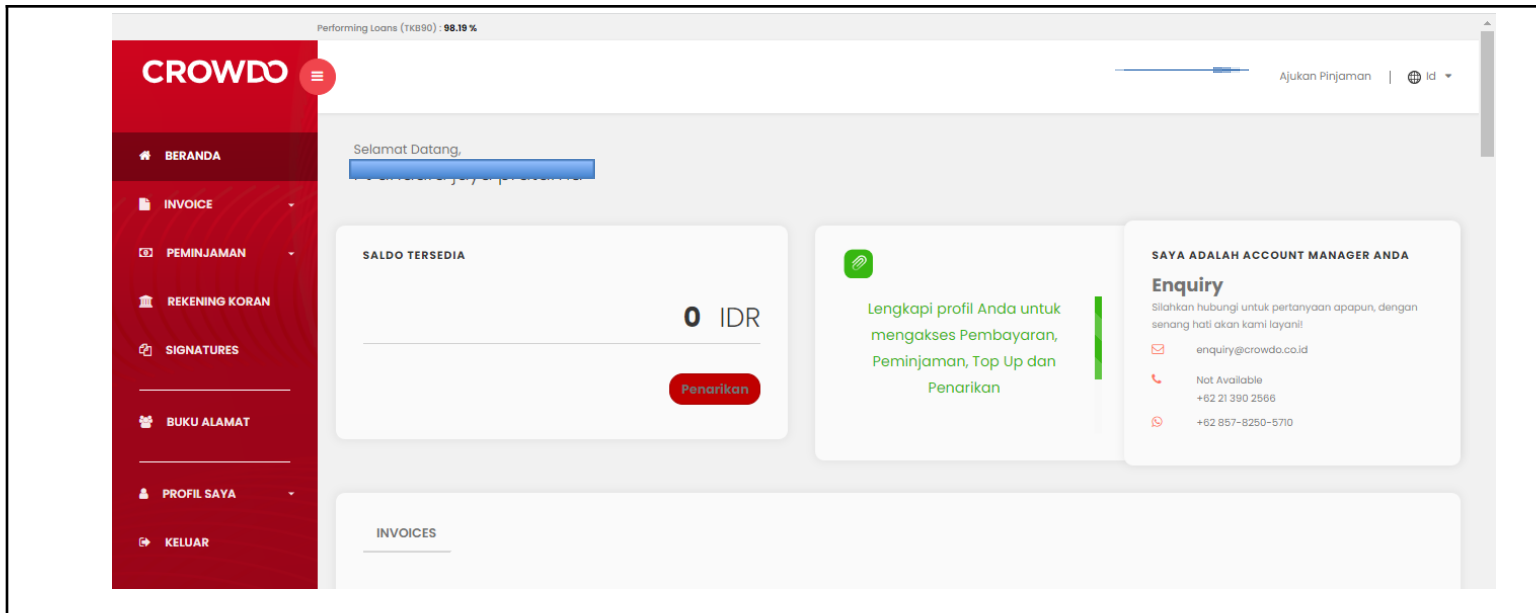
Performing Loans (TKB90) : 98.19 %

CROWDO

Ajukan Pinjaman | Id

BERANDA
INVOICE
PEMINJAMAN
REKENING KORAN
SIGNATURES
BUKU ALAMAT
PROFIL SAYA
KELUAR

Selamat Datang,
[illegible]

SALDO TERSEDIA

0 IDR

Penarikan

Lengkapi profil Anda untuk mengakses Pembayaran, Peminjaman, Top Up dan Penarikan

SAYA ADALAH ACCOUNT MANAGER ANDA
Enquiry
Silahkan hubungi untuk pertanyaan apapun, dengan senang hati akan kami layani!
enquiry@crowdo.co.id
Not Available
+62 21 390 2566
+62 857-8250-5710

INVOICES